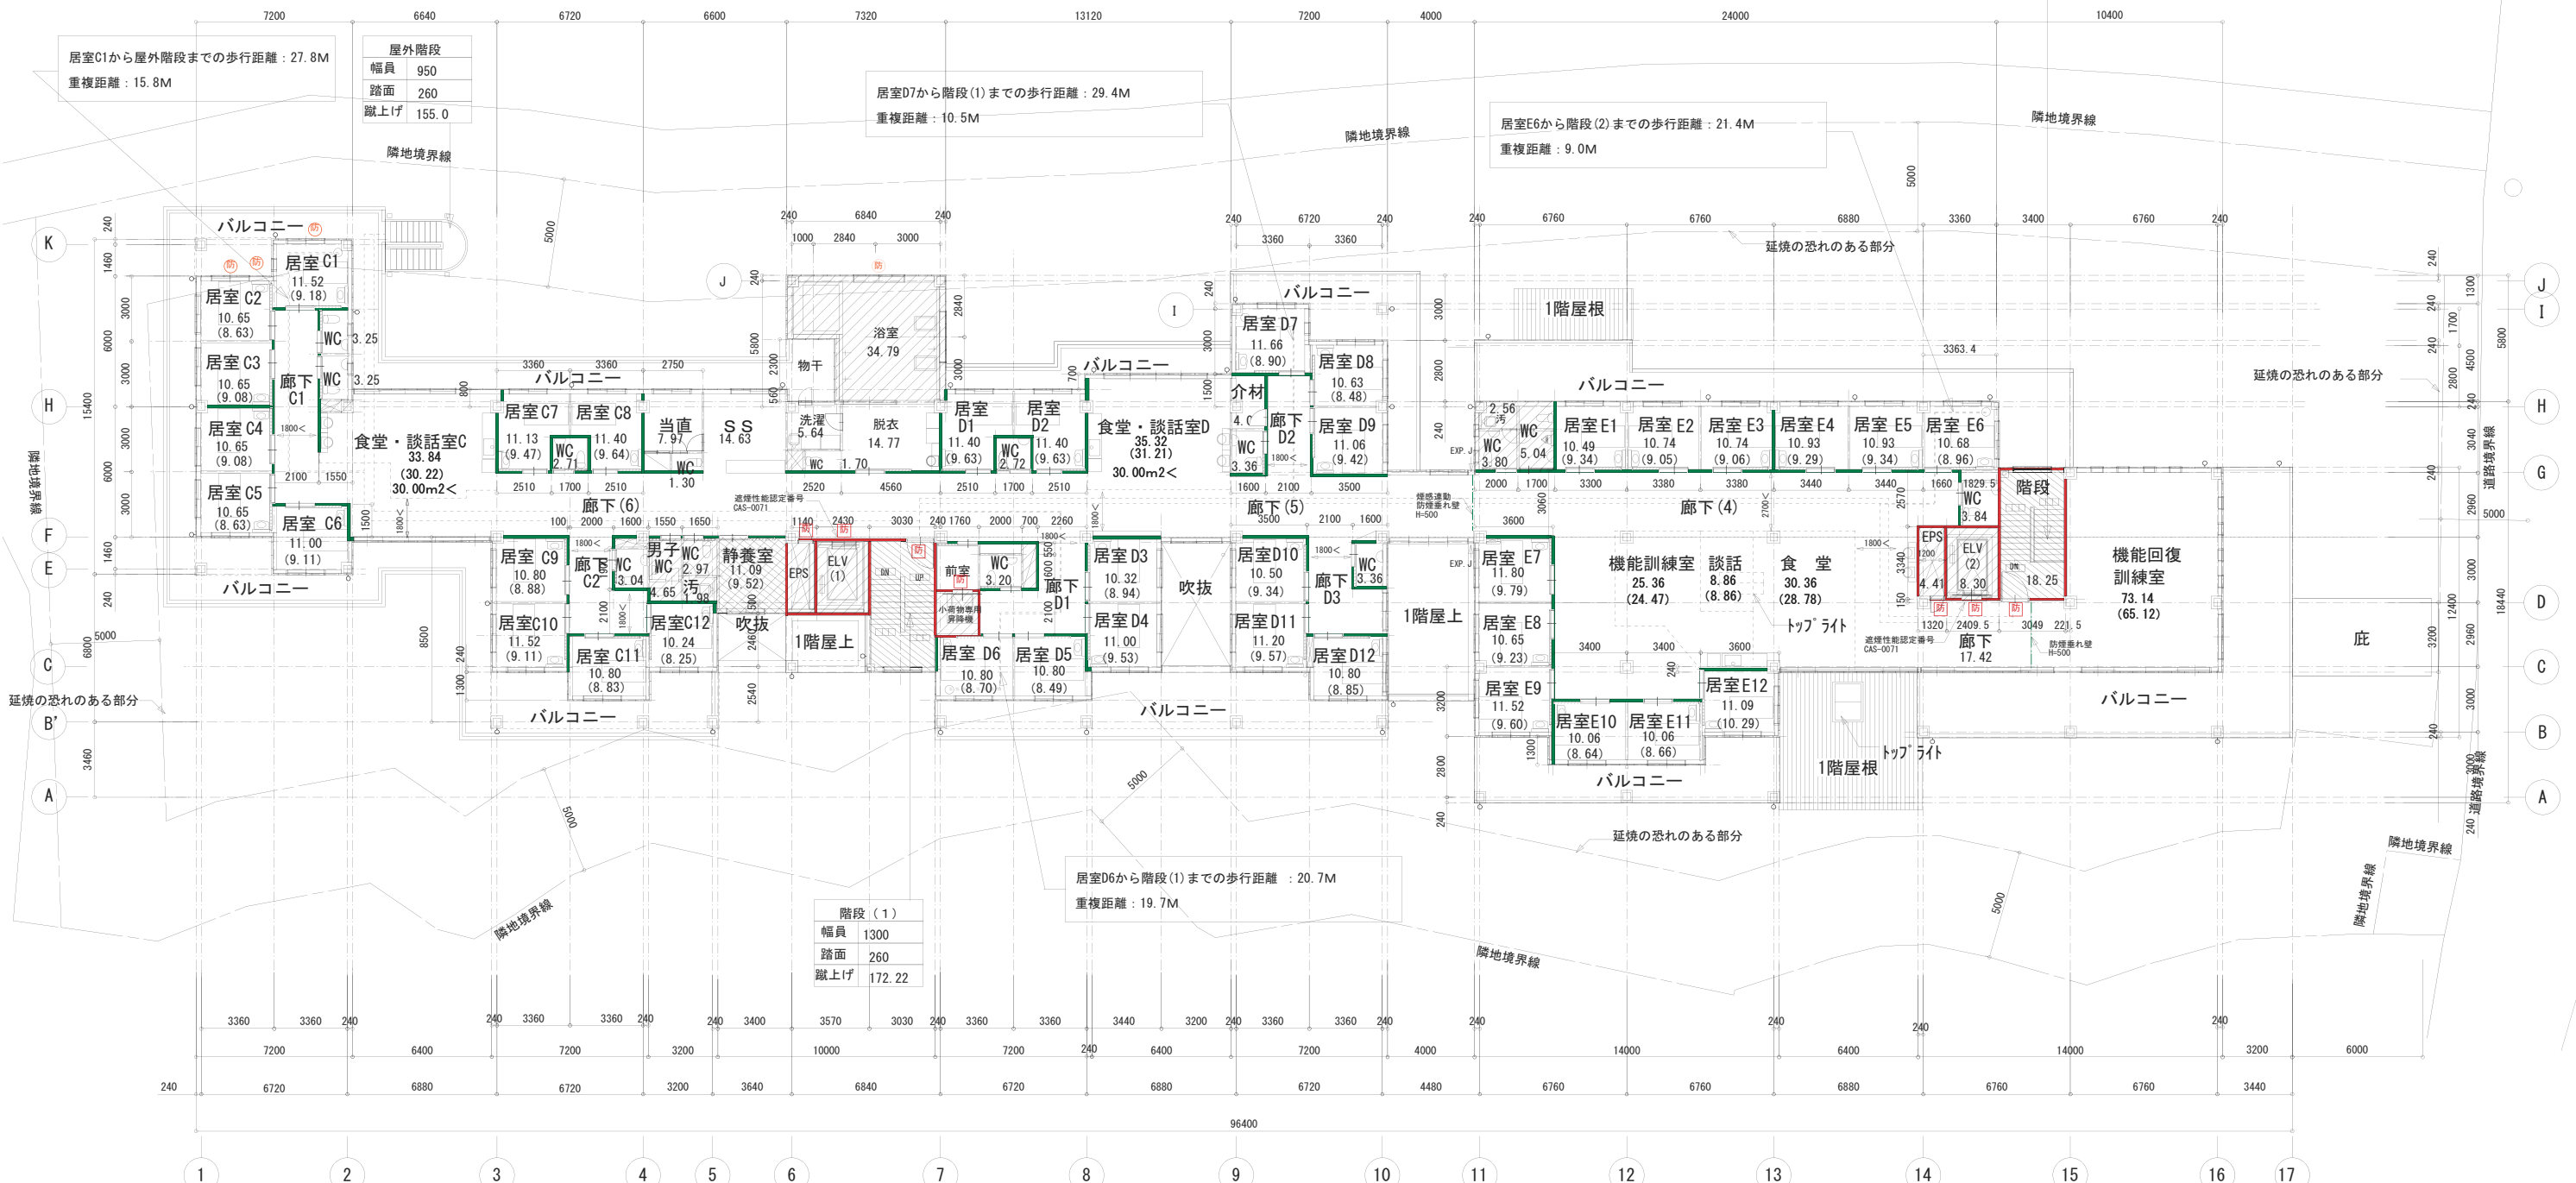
7200 6640 6720 6600 7320 13120 7200 4000 24000 10400

居室C1から屋外階段までの歩行距離：27.8M
重複距離：15.8M

| 屋外階段 | |
|---|---|
| 幅員 | 950 |
| 踏面 | 260 |
| 蹴上げ | 155.0 |

居室D7から階段(1)までの歩行距離：29.4M
重複距離：10.5M

居室E6から階段(2)までの歩行距離：21.4M
重複距離：9.0M

隣地境界線 隣地境界線 隣地境界線

延焼の恐れのある部分

バルコニー 居室 C1 11.52 (9.18) 居室 C2 10.65 (8.63) 居室 C3 10.65 (9.08) 居室 C4 10.65 (9.08) 居室 C5 10.65 (8.63) 居室 C6 11.00 (9.11) 廊下 C1 WC 3.25 WC 3.25 食堂・談話室C 33.84 (30.22) 30.00m2< バルコニー

浴室 34.79 物干 洗濯 5.64 脱衣 14.77 WC 1.70

バルコニー 居室 C7 11.13 (9.47) WC 2.71 居室 C8 11.40 (9.64) 当直 7.97 WC 1.30 S S 14.63

居室 D1 11.40 (9.63) WC 2.72 居室 D2 11.40 (9.63) バルコニー 食堂・談話室D 35.32 (31.21) 30.00m2<

バルコニー 居室 D7 11.66 (8.90) 居室 D8 10.63 (8.48) 介材 4.0 WC 3.36 廊下 D2 居室 D9 11.06 (9.42)

1階屋根 バルコニー 居室 E1 10.49 (9.34) 居室 E2 10.74 (9.05) 居室 E3 10.74 (9.06) 居室 E4 10.93 (9.29) 居室 E5 10.93 (9.34) 居室 E6 10.68 (8.96) WC 5.04 WC 3.80 汚 2.56

廊下(6) 廊下(5) 廊下(4)

居室 C9 10.80 (8.88) 廊下 C2 WC 3.04 男子WC 4.65 WC 2.97 汚 静養室 11.09 (9.52) EPS ELV (1) 前室 WC 3.20 廊下 D1 小荷物専用昇降機 居室C10 11.52 (9.11) 居室C11 10.80 (8.83) 居室C12 10.24 (8.25) 吹抜 1階屋上 居室 D6 10.80 (8.70) 居室 D5 10.80 (8.49) 居室 D3 10.32 (8.94) 居室 D4 11.00 (9.53) 吹抜 居室D10 10.50 (9.34) 居室 D11 11.20 (9.57) 廊下 D3 WC 3.36 居室D12 10.80 (8.85) 1階屋上

居室 E7 11.80 (9.79) 居室 E8 10.65 (9.23) 居室 E9 11.52 (9.60) 居室E10 10.06 (8.64) 居室 E11 10.06 (8.66) 居室E12 11.09 (10.29) 機能訓練室 25.36 (24.47) 談話 8.86 (8.86) 食堂 30.36 (28.78) トップライト WC 3.84 階段 EPS 4.41 ELV (2) 8.30 18.25 廊下 17.42 機能回復訓練室 73.14 (65.12) 庇

バルコニー バルコニー バルコニー バルコニー 1階屋根 トップライト

遮煙性能認定番号 CAS-0071 防煙垂れ壁 H=500

居室D6から階段(1)までの歩行距離：20.7M
重複距離：19.7M

| 階段（1） | |
|---|---|
| 幅員 | 1300 |
| 踏面 | 260 |
| 蹴上げ | 172.22 |

道路境界線

96400

1 2 3 4 5 6 7 8 9 10 11 12 13 14 15 16 17
K J I H G F E D C B' B A